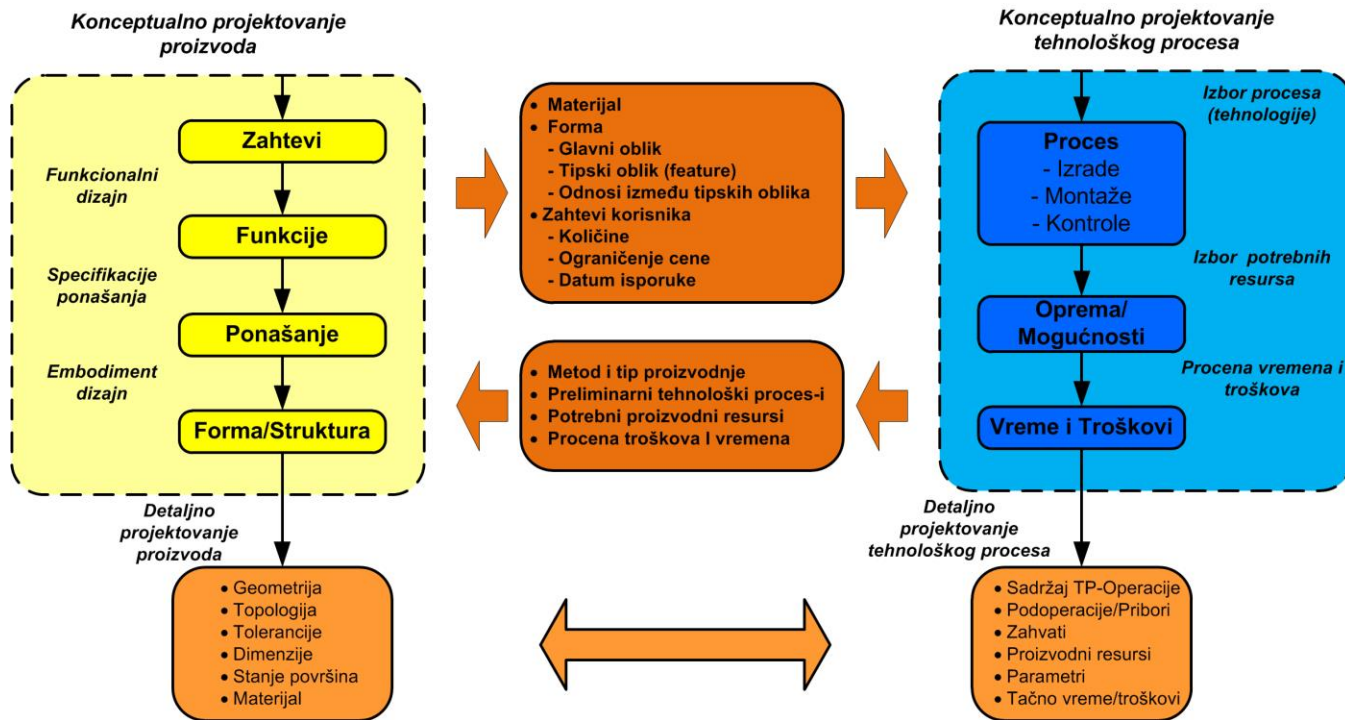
Konceptualno projektovanje proizvoda

Zahtevi

Funkcionalni dizajn

Funkcije

Specifikacije ponašanja

Ponašanje

Embodiment dizajn

Forma/Struktura

Detaljno projektovanje proizvoda

• Geometrija
• Topologija
• Tolerancije
• Dimenzije
• Stanje površina
• Materijal

• Materijal
• Forma
- Glavni oblik
- Tipski oblik (feature)
- Odnosi između tipskih oblika
• Zahtevi korisnika
- Količine
- Ograničenje cene
- Datum isporuke

• Metod i tip proizvodnje
• Preliminarni tehnološki proces-i
• Potrebni proizvodni resursi
• Procena troškova I vremena

Konceptualno projektovanje tehnološkog procesa

Izbor procesa (tehnologije)

Proces
- Izrade
- Montaže
- Kontrole

Izbor potrebnih resursa

Oprema/ Mogućnosti

Procena vremena i troškova

Vreme i Troškovi

Detaljno projektovanje tehnološkog procesa

• Sadržaj TP-Operacije
• Podoperacije/Pribori
• Zahvati
• Proizvodni resursi
• Parametri
• Tačno vreme/troškovi